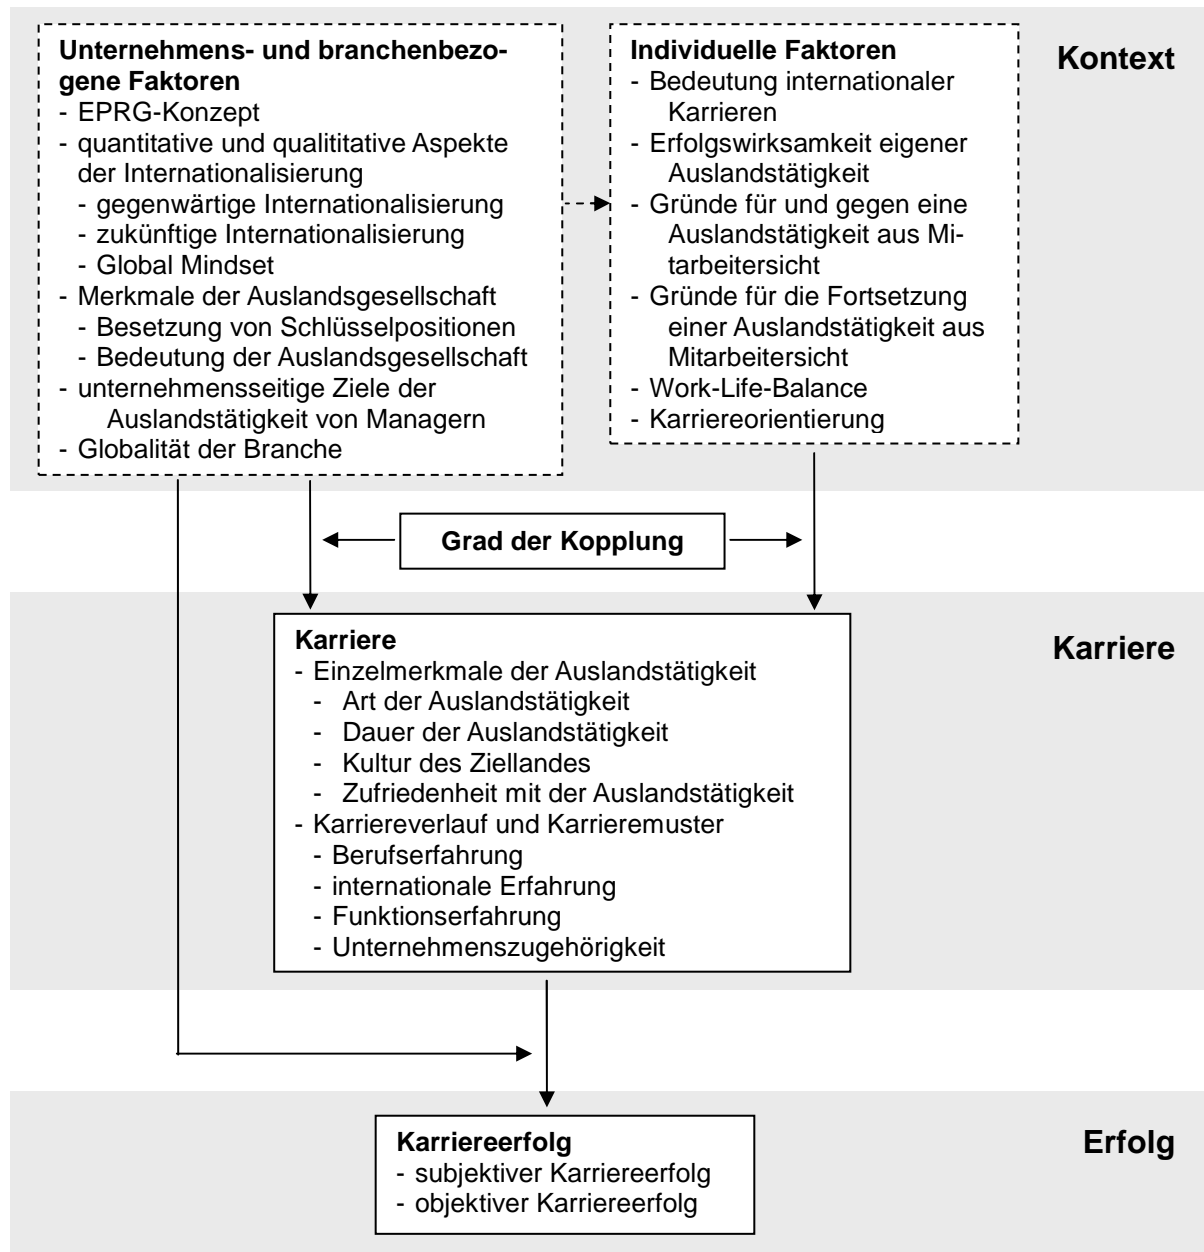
**Unternehmens- und branchenbezogene Faktoren**
- EPRG-Konzept
- quantitative und qualititative Aspekte der Internationalisierung
  - gegenwärtige Internationalisierung
  - zukünftige Internationalisierung
  - Global Mindset
- Merkmale der Auslandsgesellschaft
  - Besetzung von Schlüsselpositionen
  - Bedeutung der Auslandsgesellschaft
- unternehmensseitige Ziele der Auslandstätigkeit von Managern
- Globalität der Branche

**Individuelle Faktoren**
- Bedeutung internationaler Karrieren
- Erfolgswirksamkeit eigener Auslandstätigkeit
- Gründe für und gegen eine Auslandstätigkeit aus Mitarbeitersicht
- Gründe für die Fortsetzung einer Auslandstätigkeit aus Mitarbeitersicht
- Work-Life-Balance
- Karriereorientierung

**Kontext**

**Grad der Kopplung**

**Karriere**
- Einzelmerkmale der Auslandstätigkeit
  - Art der Auslandstätigkeit
  - Dauer der Auslandstätigkeit
  - Kultur des Ziellandes
  - Zufriedenheit mit der Auslandstätigkeit
- Karriereverlauf und Karrieremuster
  - Berufserfahrung
  - internationale Erfahrung
  - Funktionserfahrung
  - Unternehmenszugehörigkeit

**Karriere**

**Karriereerfolg**
- subjektiver Karriereerfolg
- objektiver Karriereerfolg

**Erfolg**